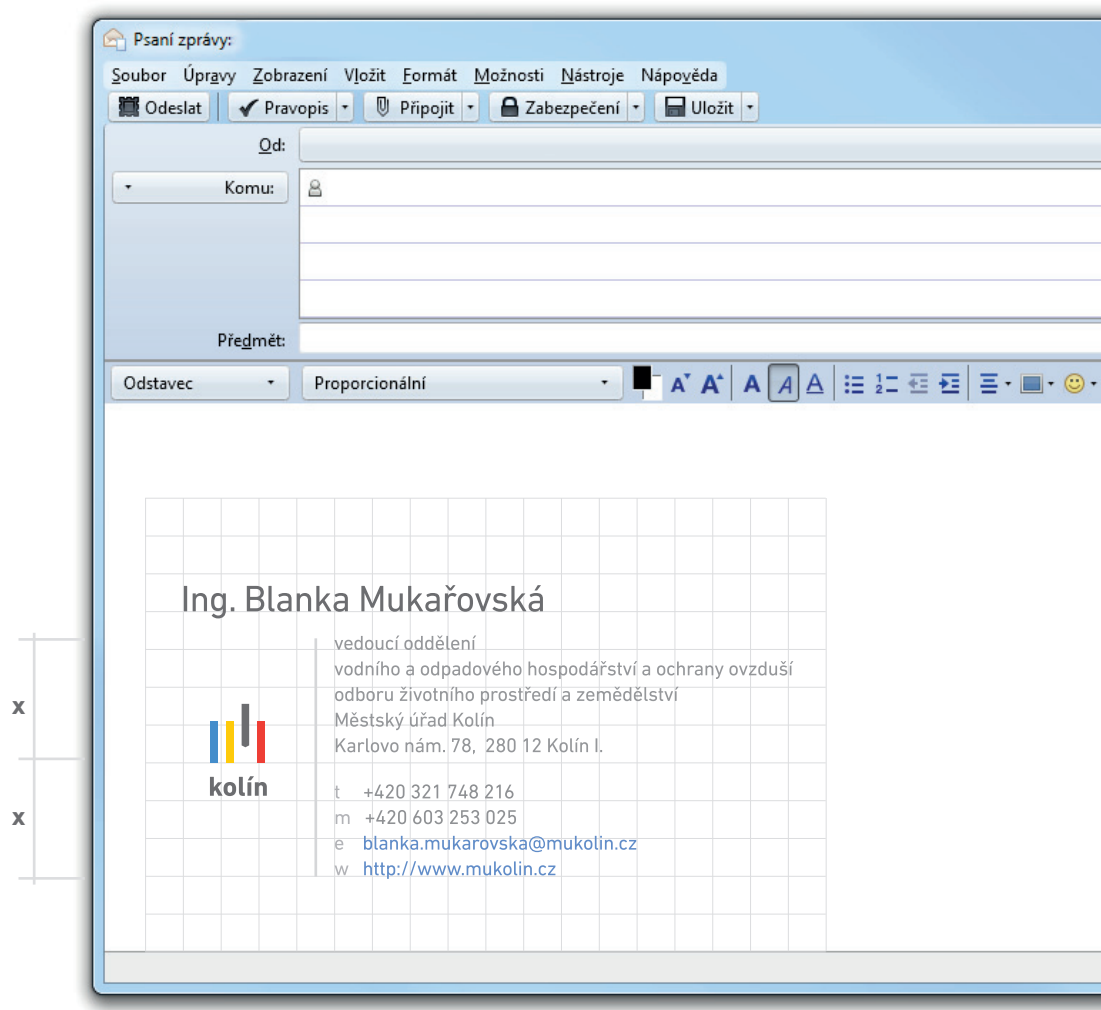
Psaní zprávy:

Soubor Úpravy Zobrazení Vložit Formát Možnosti Nástroje Nápověda

Odeslat Pravopis Připojit Zabezpečení Uložit

Od:

Komu:

Předmět:

Odstavec Proporcionální

Ing. Blanka Mukařovská

vedoucí oddělení
vodního a odpadového hospodářství a ochrany ovzduší
odboru životního prostředí a zemědělství
Městský úřad Kolín
Karlovo nám. 78, 280 12 Kolín I.

t +420 321 748 216
m +420 603 253 025
e blanka.mukarovska@mukolin.cz
w http://www.mukolin.cz

kolín

x

x